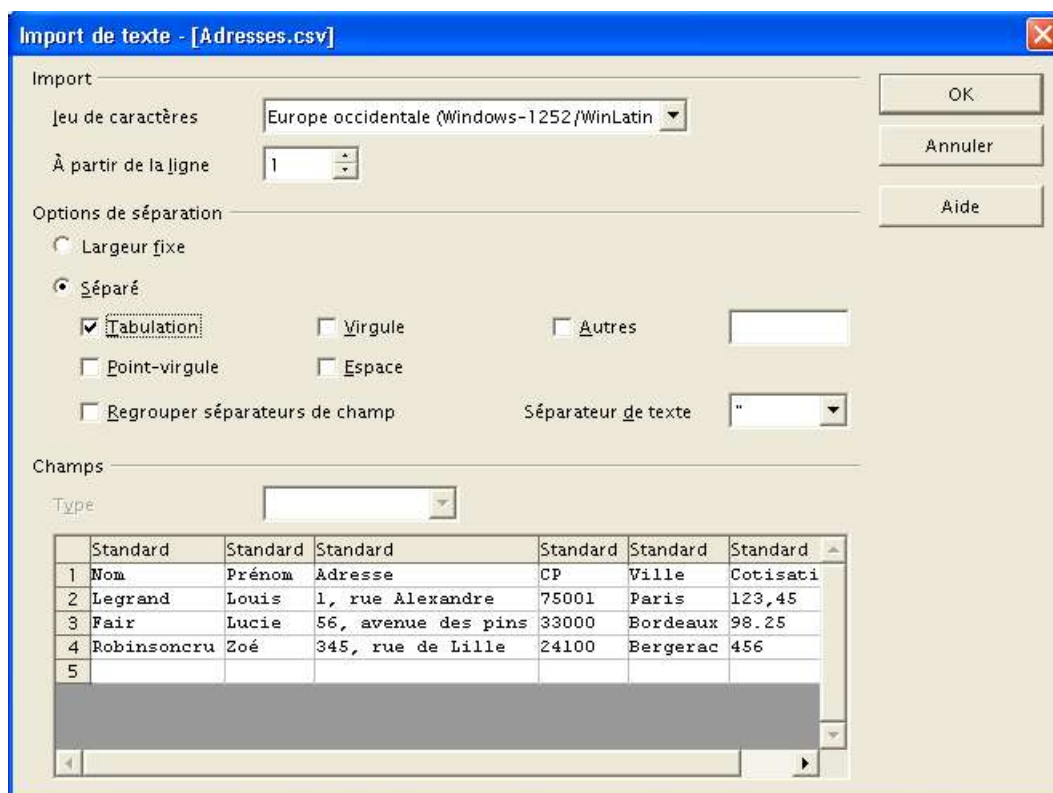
Import de texte - [Adresses.csv]

Import

Jeu de caractères
Europe occidentale (Windows-1252/WinLatin

À partir de la ligne
1

OK
Annuler
Aide

Options de séparation

Largeur fixe

Séparé

Tabulation
Virgule
Autres

Point-virgule
Espace

Regrouper séparateurs de champ
Séparateur de texte
"

Champs

Type

| | Standard | Standard | Standard | Standard | Standard | Standard |
|---|---|---|---|---|---|---|
| 1 | Nom | Prénom | Adresse | CP | Ville | Cotisati |
| 2 | Legrand | Louis | 1, rue Alexandre | 75001 | Paris | 123,45 |
| 3 | Fair | Lucie | 56, avenue des pins | 33000 | Bordeaux | 98.25 |
| 4 | Robinsoncru | Zoé | 345, rue de Lille | 24100 | Bergerac | 456 |
| 5 | | | | | | |